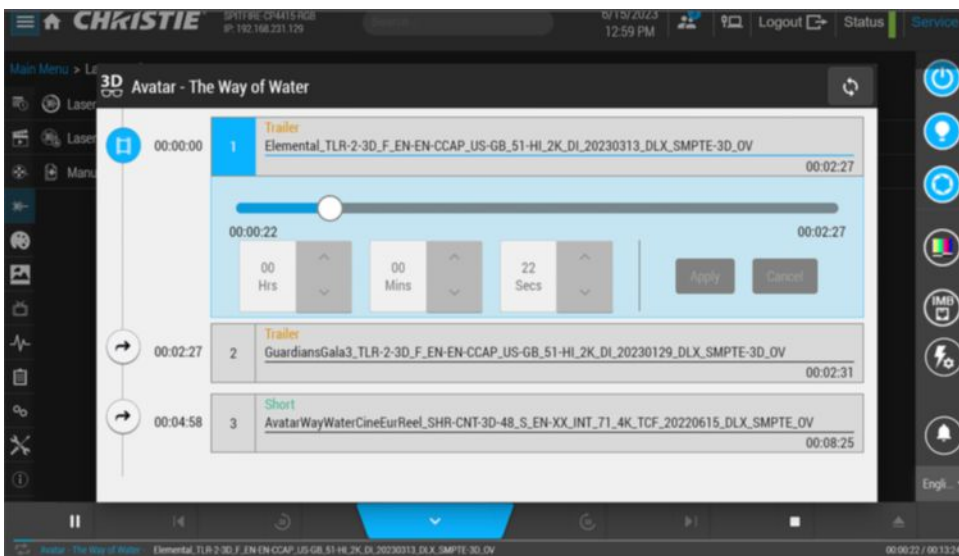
CHRISTIE SPITFIRE-CP4415 RGB IP: 192.168.231.129

6/15/2023 12:59 PM

Logout

Status

Service

Main Menu > La

Laser

Laser

Manu

3D Avatar - The Way of Water

00:00:00

1

Trailer
Elemental_TLR-2-3D_F_EN-EN-CCAP_US-GB_51-HI_2K_DI_20230313_DLX_SMPTE-3D_OV
00:02:27

00:00:22

00:02:27

00
Hrs

00
Mins

22
Secs

Apply

Cancel

00:02:27

2

Trailer
GuardiansGala3_TLR-2-3D_F_EN-EN-CCAP_US-GB_51-HI_2K_DI_20230129_DLX_SMPTE-3D_OV
00:02:31

00:04:58

3

Short
AvatarWayWaterCineEurReel_SHR-CNT-3D-48_S_EN-XX_INT_71_4K_TCF_20220615_DLX_SMPTE_OV
00:08:25

Engli...

Avatar - The Way of Water Elemental_TLR-2-3D_F_EN-EN-CCAP_US-GB_51-HI_2K_DI_20230313_DLX_SMPTE-3D_OV

00:00:22 / 00:13:2